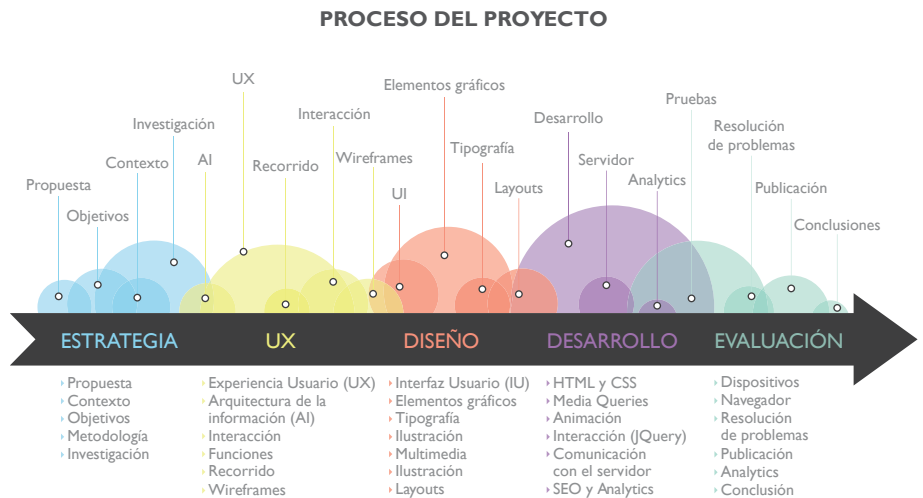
PROCESO DEL PROYECTO

Propuesta
Objetivos
Contexto
Investigación
AI
UX
Recorrido
Interacción
Wireframes
UI
Elementos gráficos
Tipografía
Layouts
Desarrollo
Servidor
Analytics
Pruebas
Resolución de problemas
Publicación
Conclusiones

ESTRATEGIA
Propuesta
Contexto
Objetivos
Metodología
Investigación

UX
Experiencia Usuario (UX)
Arquitectura de la información (AI)
Interacción
Funciones
Recorrido
Wireframes

DISEÑO
Interfaz Usuario (IU)
Elementos gráficos
Tipografía
Ilustración
Multimedia
Ilustración
Layouts

DESARROLLO
HTML y CSS
Media Queries
Animación
Interacción (JQuery)
Comunicación con el servidor
SEO y Analytics

EVALUACIÓN
Dispositivos
Navegador
Resolución de problemas
Publicación
Analytics
Conclusión